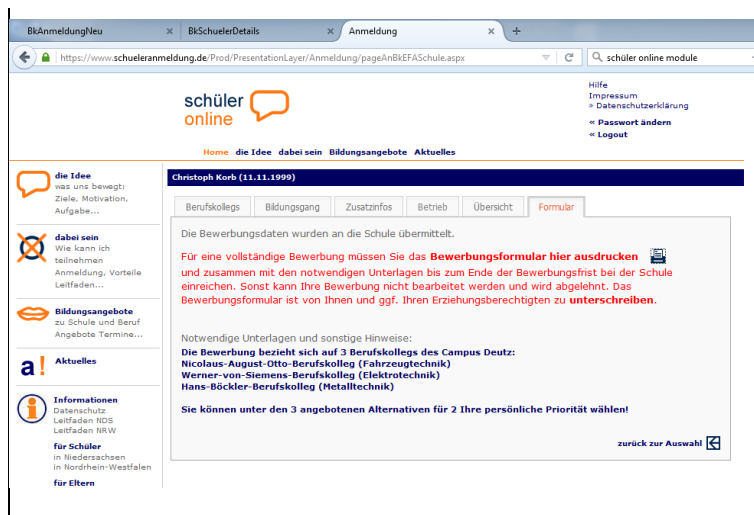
BkAnmeldungNeu
BkSchuelerDetails
Anmeldung
+

https://www.schueleranmeldung.de/Prod/PresentationLayer/Anmeldung/pageAnBkEFASchule.aspx
schüler online module

schüler online

Hilfe
Impressum
» Datenschutzerklärung

« Passwort ändern
« Logout

Home die Idee dabei sein Bildungsangebote Aktuelles

die Idee
was uns bewegt: Ziele, Motivation, Aufgabe...

dabei sein
Wie kann ich teilnehmen Anmeldung, Vorteile Leitfaden...

Bildungsangebote
zu Schule und Beruf Angebote Termine...

a! Aktuelles

Informationen
Datenschutz
Leitfaden NDS
Leitfaden NRW

für Schüler
in Niedersachsen
in Nordrhein-Westfalen

für Eltern

Christoph Korb (11.11.1999)

Berufskollegs | Bildungsgang | Zusatzinfos | Betrieb | Übersicht | Formular

Die Bewerbungsdaten wurden an die Schule übermittelt.

Für eine vollständige Bewerbung müssen Sie das Bewerbungsformular hier ausdrucken und zusammen mit den notwendigen Unterlagen bis zum Ende der Bewerbungsfrist bei der Schule einreichen. Sonst kann Ihre Bewerbung nicht bearbeitet werden und wird abgelehnt. Das Bewerbungsformular ist von Ihnen und ggf. Ihren Erziehungsberechtigten zu unterschreiben.

Notwendige Unterlagen und sonstige Hinweise:
Die Bewerbung bezieht sich auf 3 Berufskollegs des Campus Deutz:
Nicolaus-August-Otto-Berufskolleg (Fahrzeugtechnik)
Werner-von-Siemens-Berufskolleg (Elektrotechnik)
Hans-Böckler-Berufskolleg (Metalltechnik)

Sie können unter den 3 angebotenen Alternativen für 2 Ihre persönliche Priorität wählen!

zurück zur Auswahl